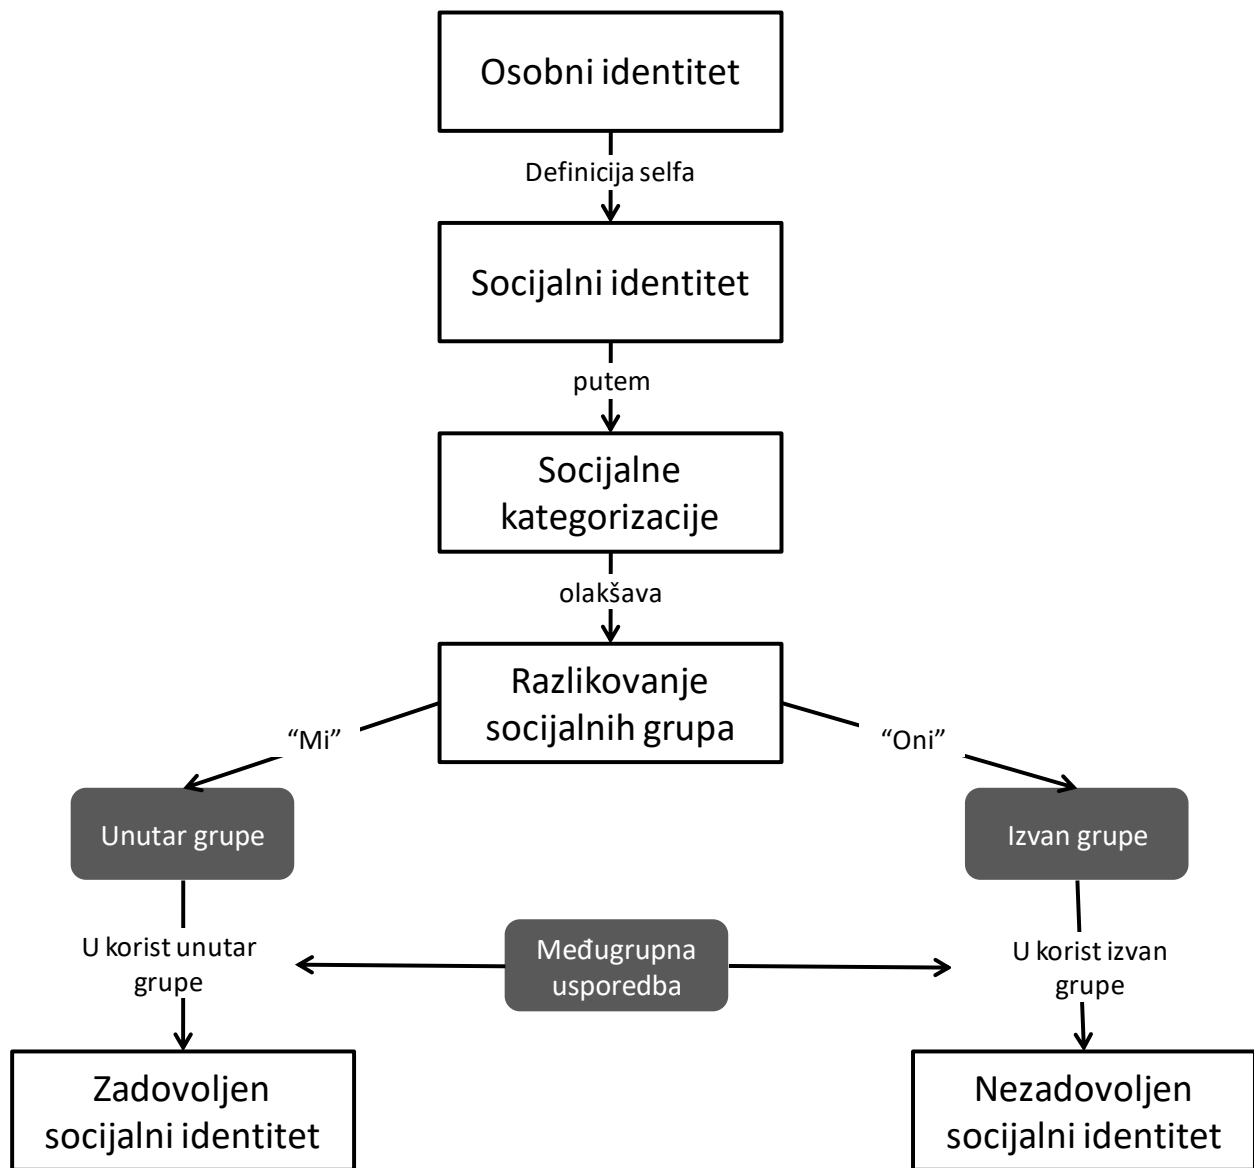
Osobni identitet

Definicija selfa

Socijalni identitet

putem

Socijalne kategorizacije

olakšava

Razlikovanje socijalnih grupa

“Mi”

“Oni”

Unutar grupe

Izvan grupe

U korist unutar grupe

Međugrupna usporedba

U korist izvan grupe

Zadovoljen socijalni identitet

Nezadovoljen socijalni identitet